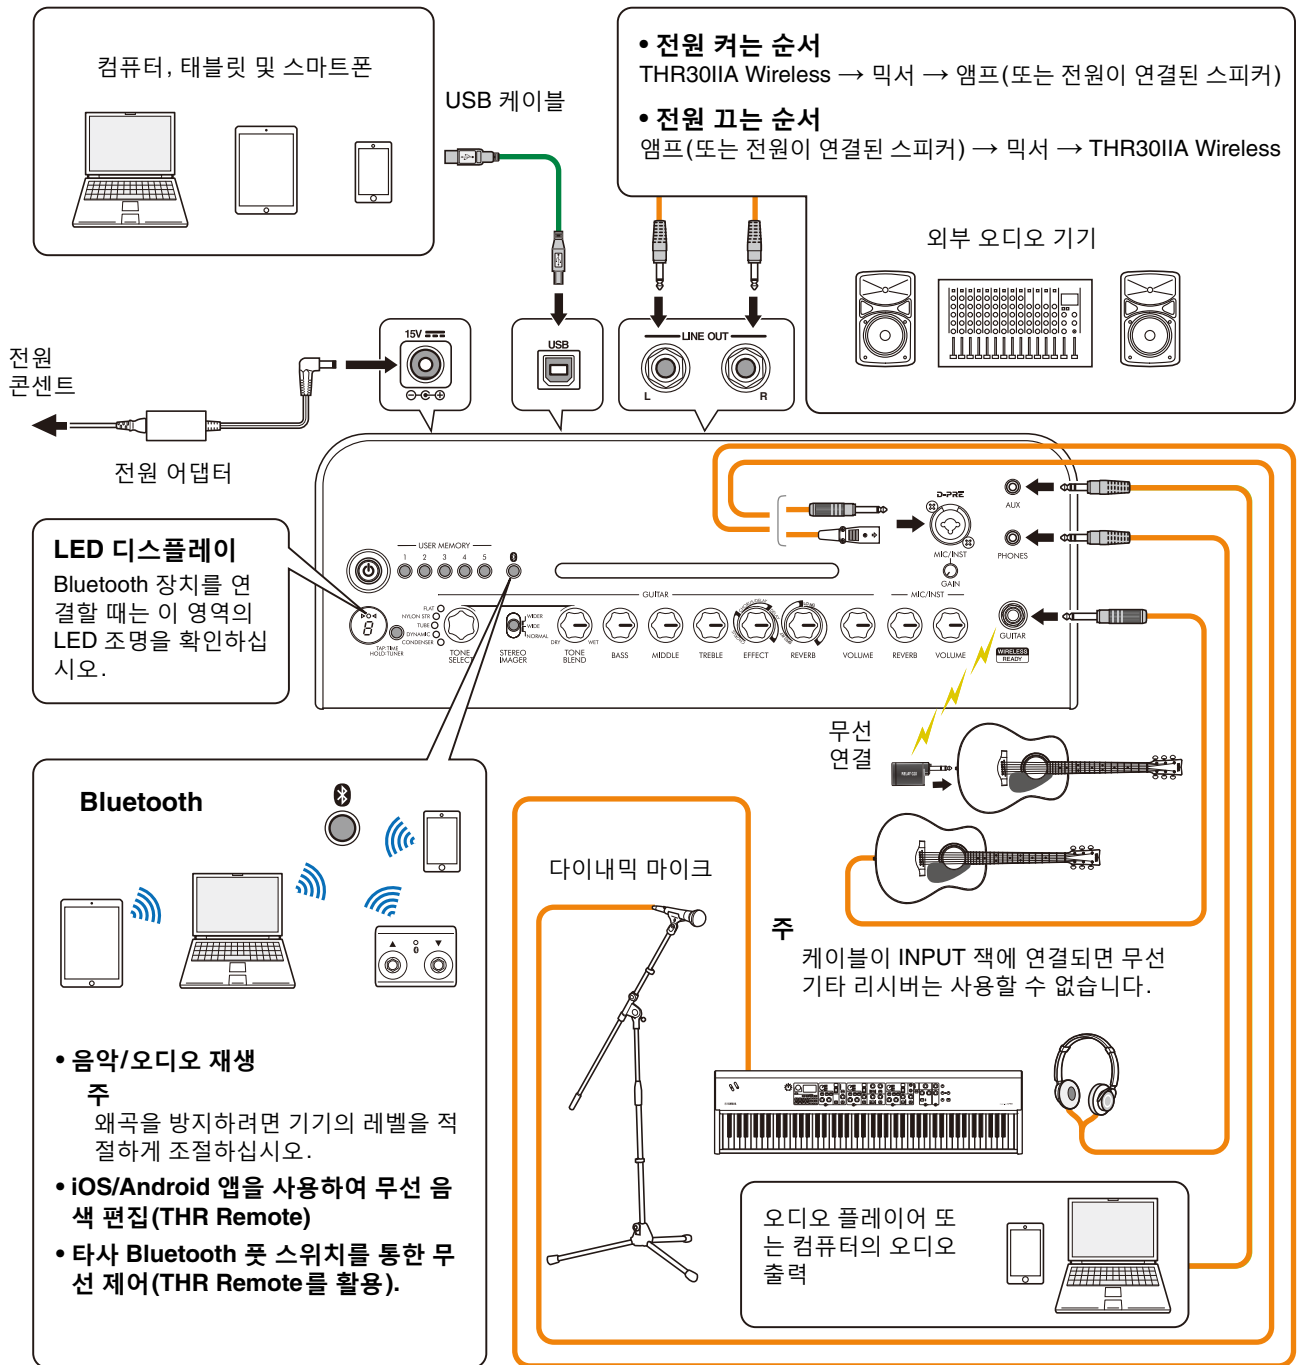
컴퓨터, 태블릿 및 스마트폰

USB 케이블

• 전원 켜는 순서
THR30IIA Wireless → 믹서 → 앰프(또는 전원이 연결된 스피커)

• 전원 끄는 순서
앰프(또는 전원이 연결된 스피커) → 믹서 → THR30IIA Wireless

외부 오디오 기기

15V

USB

LINE OUT

L

R

전원 콘센트

전원 어댑터

LED 디스플레이
Bluetooth 장치를 연결할 때는 이 영역의 LED 조명을 확인하십시오.

USER MEMORY
1 2 3 4 5

FLAT
NYLON STR
TUBE
DYNAMIC
CONDENSER

TAP TIME HOLD:TUNER

TONE SELECT

WIDER
WIDE
NORMAL

STEREO IMAGER

DRY WET
TONE BLEND

GUITAR
BASS MIDDLE TREBLE EFFECT REVERB VOLUME

MIC/INST
REVERB VOLUME

D-PRE
MIC/INST
GAIN

AUX
PHONES
GUITAR
WIRELESS READY

무선 연결

Bluetooth

다이내믹 마이크

주
케이블이 INPUT 잭에 연결되면 무선 기타 리시버는 사용할 수 없습니다.

• 음악/오디오 재생
주
왜곡을 방지하려면 기기의 레벨을 적절하게 조절하십시오.

• iOS/Android 앱을 사용하여 무선 음색 편집(THR Remote)

• 타사 Bluetooth 풋 스위치를 통한 무선 제어(THR Remote를 활용).

오디오 플레이어 또는 컴퓨터의 오디오 출력